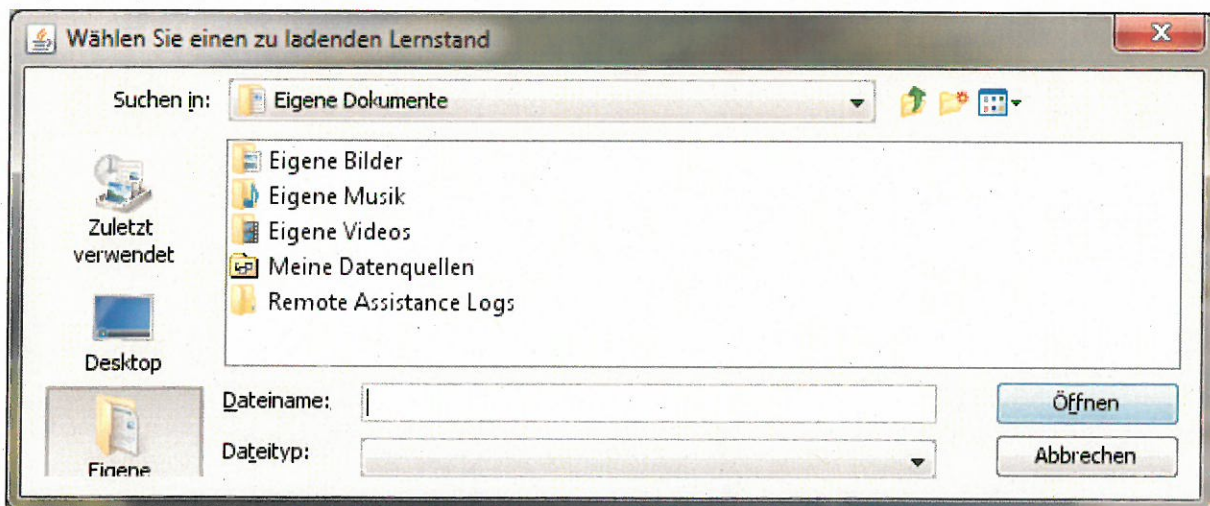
Wählen Sie einen zu ladenden Lernstand

Suchen in: Eigene Dokumente

Zuletzt verwendet

Desktop

Eigene

Eigene Bilder
Eigene Musik
Eigene Videos
Meine Datenquellen
Remote Assistance Logs

Dateiname:

Dateityp:

Öffnen

Abbrechen